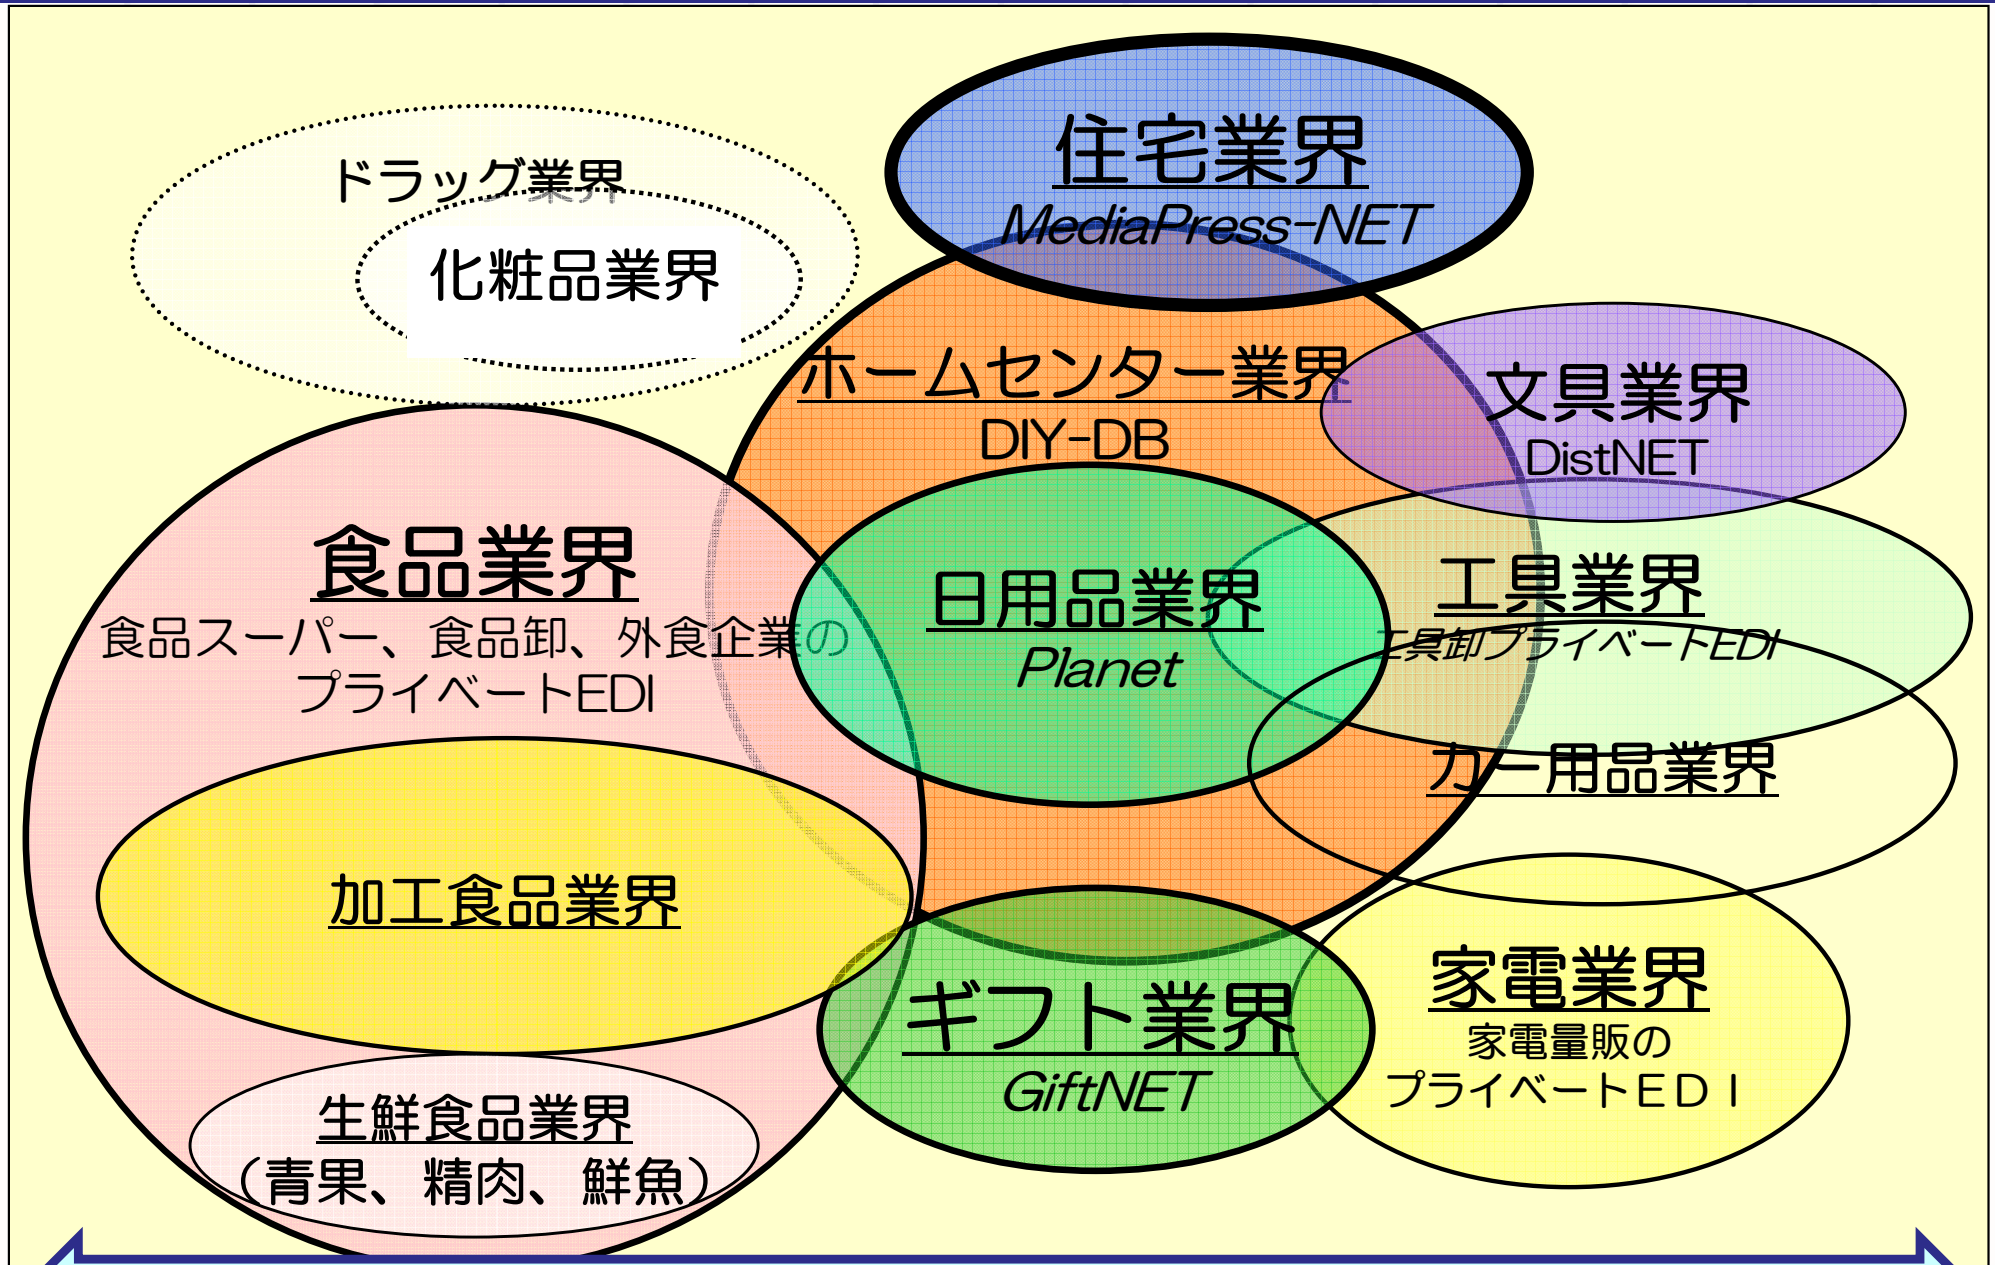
ドラッグ業界

化粧品業界

住宅業界
MediaPress-NET

ホームセンター業界
DIY-DB

文具業界
DistNET

食品業界
食品スーパー、食品卸、外食企業の
プライベートEDI

日用品業界
Planet

工具業界
工具卸プライベートEDI

カー用品業界

加工食品業界

ギフト業界
GiftNET

家電業界
家電量販の
プライベートＥＤＩ

生鮮食品業界
（青果、精肉、鮮魚）